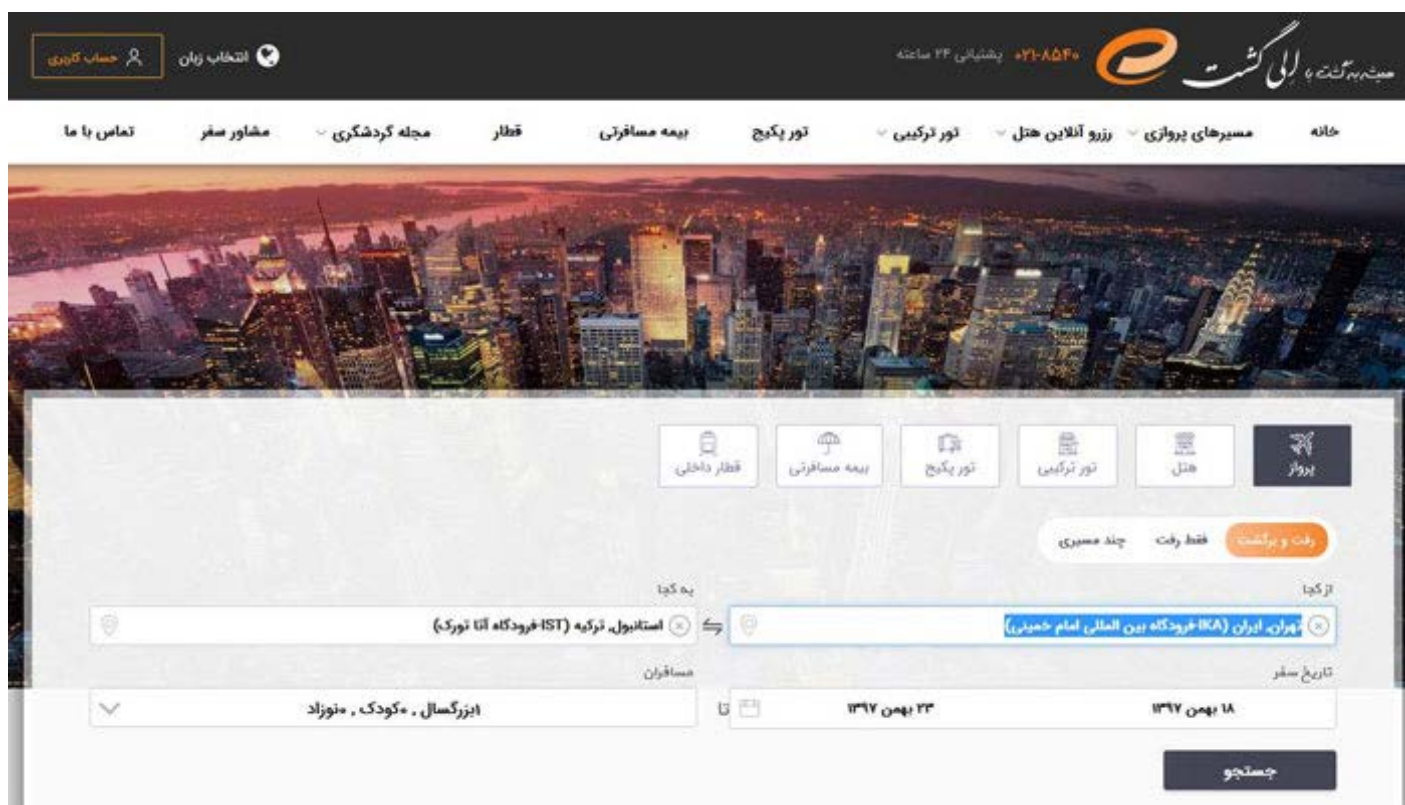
همیشه به گشت با الی گشت

۰۲۱-۸۵۴۰ پشتیبانی ۲۴ ساعته

انتخاب زبان

حساب کاربری

خانه
مسیرهای پروازی
رزرو آنلاین هتل
تور ترکیبی
تور پکیج
بیمه مسافرتی
قطار
مجله گردشگری
مشاور سفر
تماس با ما

پرواز
هتل
تور ترکیبی
تور پکیج
بیمه مسافرتی
قطار داخلی

رفت و برگشت
فقط رفت
چند مسیری

از کجا
تهران، ایران (IKA-فرودگاه بین المللی امام خمینی)

به کجا
استانبول، ترکیه (IST-فرودگاه آتا تورک)

تاریخ سفر
۱۸ بهمن ۱۳۹۷
تا
۲۳ بهمن ۱۳۹۷

مسافران
۱بزرگسال ، ۰کودک ، ۰نوزاد

جستجو